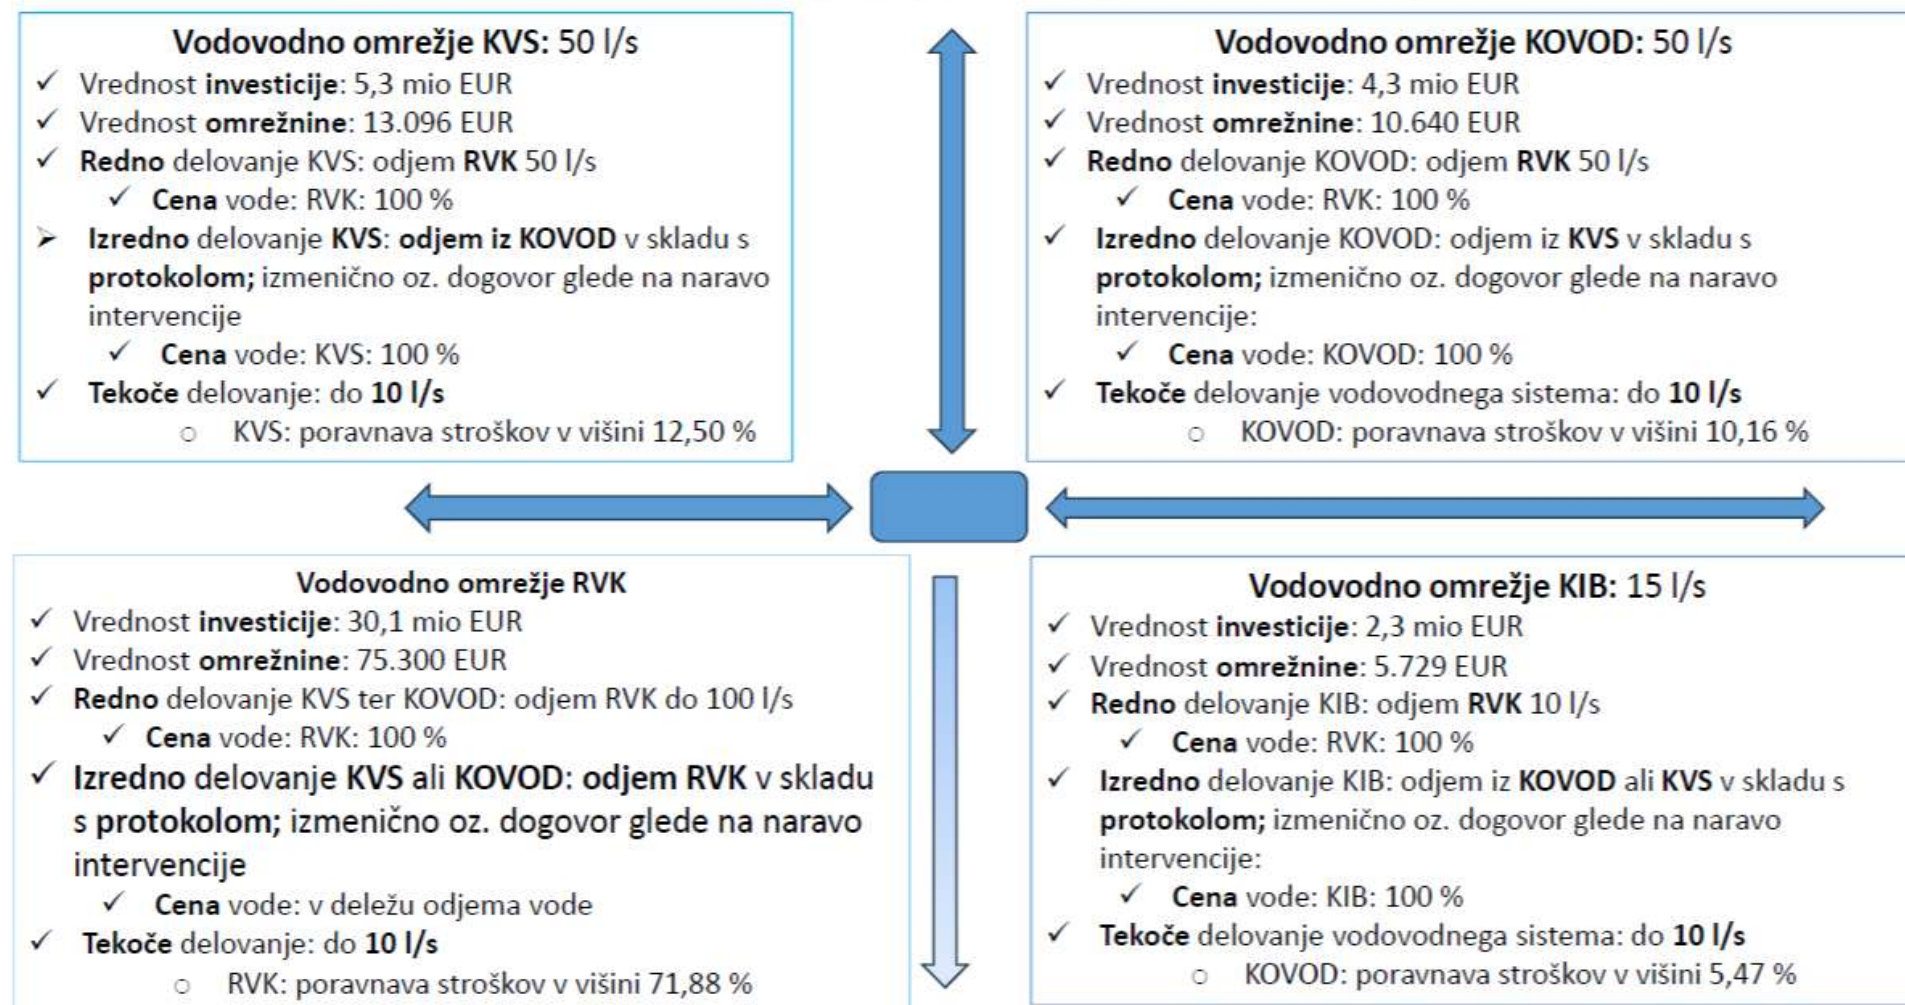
Vodovodno omrežje KVS: 50 l/s
✓ Vrednost investicije: 5,3 mio EUR
✓ Vrednost omrežnine: 13.096 EUR
✓ Redno delovanje KVS: odjem RVK 50 l/s
✓ Cena vode: RVK: 100 %
➢ Izredno delovanje KVS: odjem iz KOVOD v skladu s protokolom; izmenično oz. dogovor glede na naravo intervencije
✓ Cena vode: KVS: 100 %
✓ Tekoče delovanje: do 10 l/s
○ KVS: poravnava stroškov v višini 12,50 %

Vodovodno omrežje KOVOD: 50 l/s
✓ Vrednost investicije: 4,3 mio EUR
✓ Vrednost omrežnine: 10.640 EUR
✓ Redno delovanje KOVOD: odjem RVK 50 l/s
✓ Cena vode: RVK: 100 %
✓ Izredno delovanje KOVOD: odjem iz KVS v skladu s protokolom; izmenično oz. dogovor glede na naravo intervencije:
✓ Cena vode: KOVOD: 100 %
✓ Tekoče delovanje vodovodnega sistema: do 10 l/s
○ KOVOD: poravnava stroškov v višini 10,16 %

Vodovodno omrežje RVK
✓ Vrednost investicije: 30,1 mio EUR
✓ Vrednost omrežnine: 75.300 EUR
✓ Redno delovanje KVS ter KOVOD: odjem RVK do 100 l/s
✓ Cena vode: RVK: 100 %
✓ Izredno delovanje KVS ali KOVOD: odjem RVK v skladu s protokolom; izmenično oz. dogovor glede na naravo intervencije
✓ Cena vode: v deležu odjema vode
✓ Tekoče delovanje: do 10 l/s
○ RVK: poravnava stroškov v višini 71,88 %

Vodovodno omrežje KIB: 15 l/s
✓ Vrednost investicije: 2,3 mio EUR
✓ Vrednost omrežnine: 5.729 EUR
✓ Redno delovanje KIB: odjem RVK 10 l/s
✓ Cena vode: RVK: 100 %
✓ Izredno delovanje KIB: odjem iz KOVOD ali KVS v skladu s protokolom; izmenično oz. dogovor glede na naravo intervencije:
✓ Cena vode: KIB: 100 %
✓ Tekoče delovanje vodovodnega sistema: do 10 l/s
○ KOVOD: poravnava stroškov v višini 5,47 %